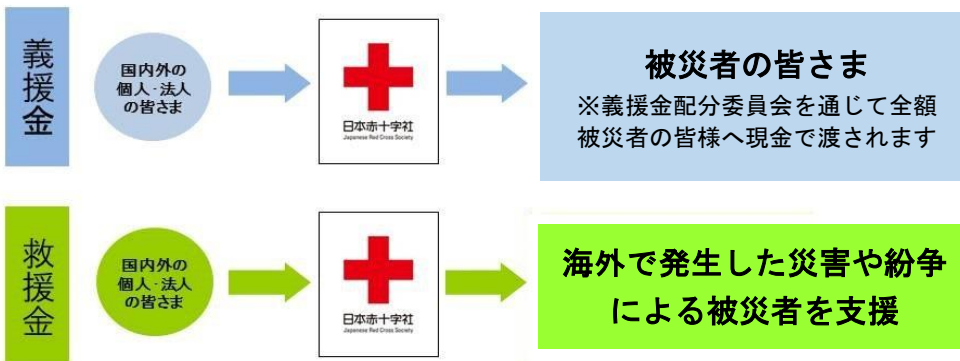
義援金

国内外の個人·法人の皆さま

日本赤十字社
Japanese Red Cross Society

被災者の皆さま
※義援金配分委員会を通じて全額被災者の皆様へ現金で渡されます

救援金

国内外の個人·法人の皆さま

日本赤十字社
Japanese Red Cross Society

海外で発生した災害や紛争による被災者を支援